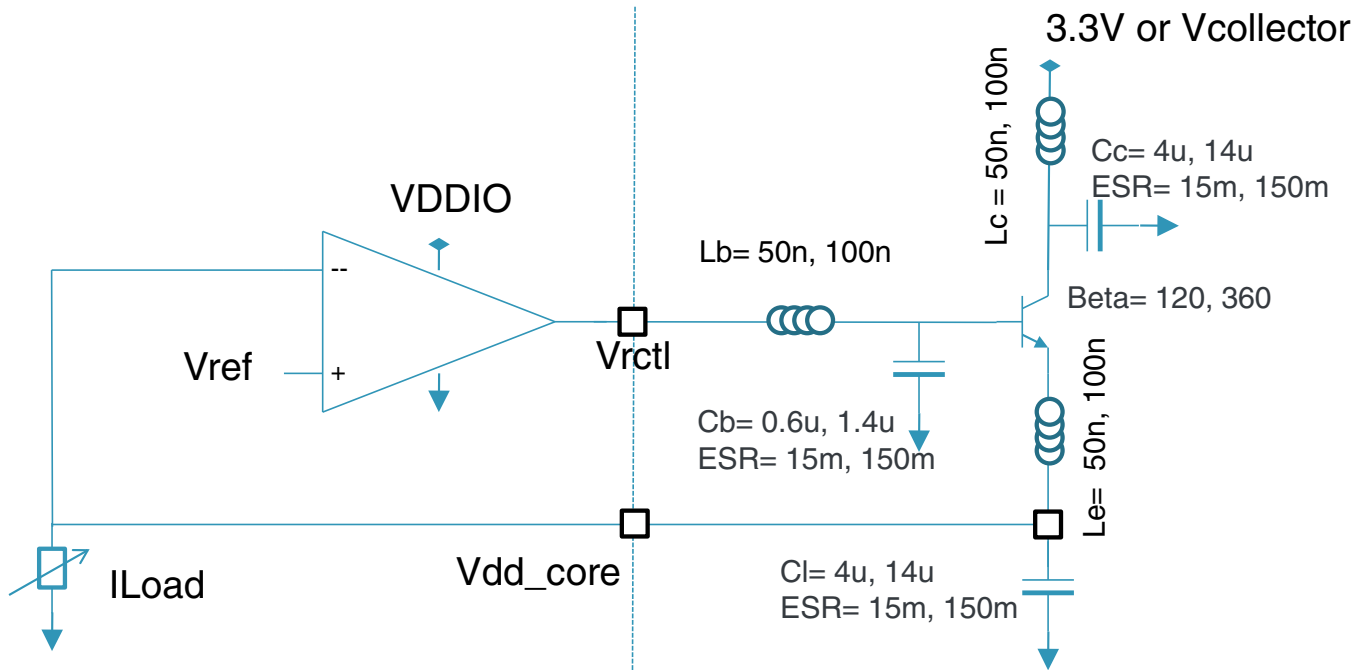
3.3V or Vcollector

Lc = 50n, 100n

Cc= 4u, 14u
ESR= 15m, 150m

VDDIO

Lb= 50n, 100n

Beta= 120, 360

--

Vref

+

Vrctl

Le= 50n, 100n

Cb= 0.6u, 1.4u
ESR= 15m, 150m

ILoad

Vdd_core

Cl= 4u, 14u
ESR= 15m, 150m